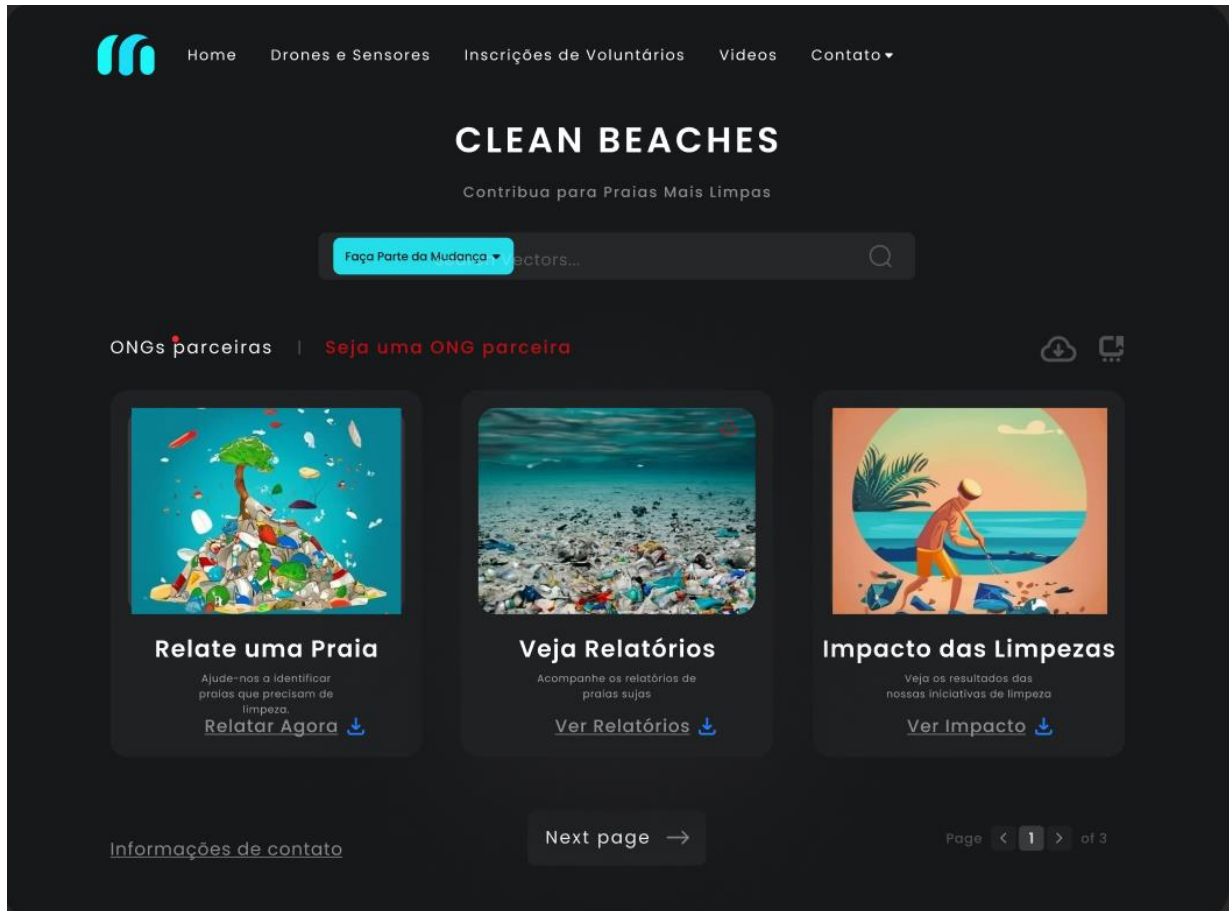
Home Drones e Sensores Inscrições de Voluntários Videos Contato

CLEAN BEACHES

Contribua para Praias Mais Limpas

Faça Parte da Mudança ectors...

ONGs parceiras | Seja uma ONG parceira

Relate uma Praia

Ajude-nos a identificar praias que precisam de limpeza.

Relatar Agora

Veja Relatórios

Acompanhe os relatórios de praias sujas

Ver Relatórios

Impacto das Limpezas

Veja os resultados das nossas iniciativas de limpeza

Ver Impacto

Informações de contato

Next page →

Page < 1 > of 3